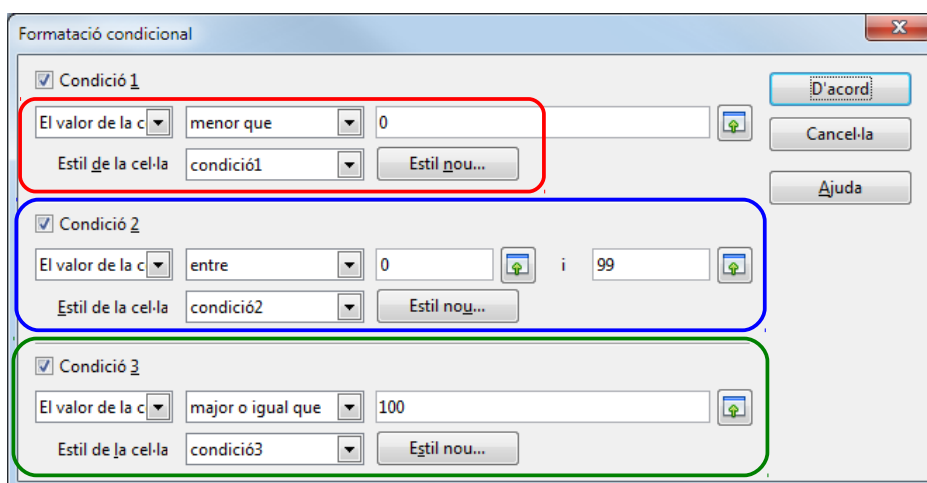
Formatació condicional

Condició 1
El valor de la c
menor que
0
Estil de la cel·la
condició1
Estil nou...

Condició 2
El valor de la c
entre
0
i
99
Estil de la cel·la
condició2
Estil nou...

Condició 3
El valor de la c
major o igual que
100
Estil de la cel·la
condició3
Estil nou...

D'acord
Cancel·la
Ajuda